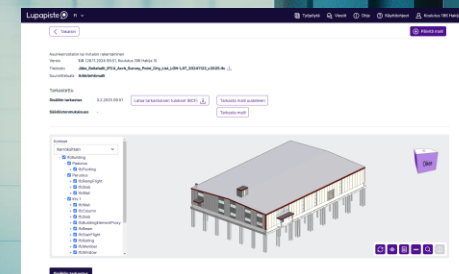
Lupapiste FI

Tietotyö Viestit Ohje Käyttöohjeet Rakennus 186 Hakija

Takaisin

Päivitä malli

Asuinkerrostalon tai muiden rakennelmien
Versio 1.0 (26.11.2024 00:01, Rakennus 186 Hakija 2)
Tiedosto Jäbo_Sokkeli_IFC4_Arch_Survey_Point_City_Ltd_LOM-1.0T_20241122_v0029.ifc
Sisältötilanne Käsiteltävänä

Tarkastelu
Sisällön tarkastus 3.2.2025 00:01 Lataa tarkastuksen tulokset (BCF) Tarkasta malli uudelleen
Tarkasta malli
Sisällön tarkastus

Sisällöt
Kerroksittain
IfcBuilding
Pääkerros
IfcFooting
Perustus
IfcBeam
IfcSlab
Krs 1
IfcSlab
IfcColumn
IfcWall
IfcBuildingElementProxy
IfcDoor
IfcWindow
IfcSlab
IfcRailing
IfcMember

DEK

Hyväksy tarkastus